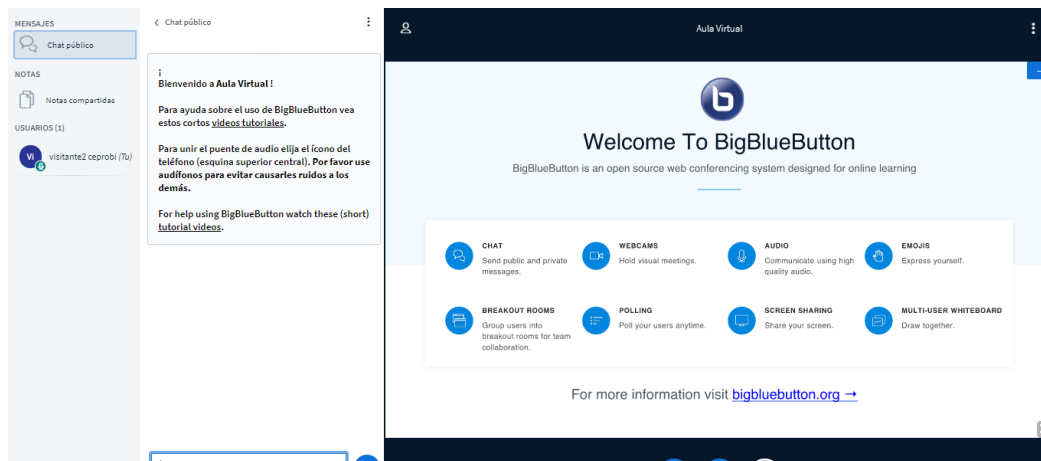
MENSAJES
Chat público
NOTAS
Notas compartidas
USUARIOS (1)
Vi visitante2 ceprobi (Tu)

‹ Chat público

¡
Bienvenido a Aula Virtual !

Para ayuda sobre el uso de BigBlueButton vea estos cortos videos tutoriales.

Para unir el puente de audio elija el ícono del teléfono (esquina superior central). Por favor use audífonos para evitar causarles ruidos a los demás.

For help using BigBlueButton watch these (short) tutorial videos.

Aula Virtual

Welcome To BigBlueButton

BigBlueButton is an open source web conferencing system designed for online learning

CHAT
Send public and private messages.

WEBCAMS
Hold visual meetings.

AUDIO
Communicate using high quality audio.

EMOJIS
Express yourself.

BREAKOUT ROOMS
Group users into breakout rooms for team collaboration.

POLLING
Poll your users anytime.

SCREEN SHARING
Share your screen.

MULTI-USER WHITEBOARD
Draw together.

For more information visit bigbluebutton.org →